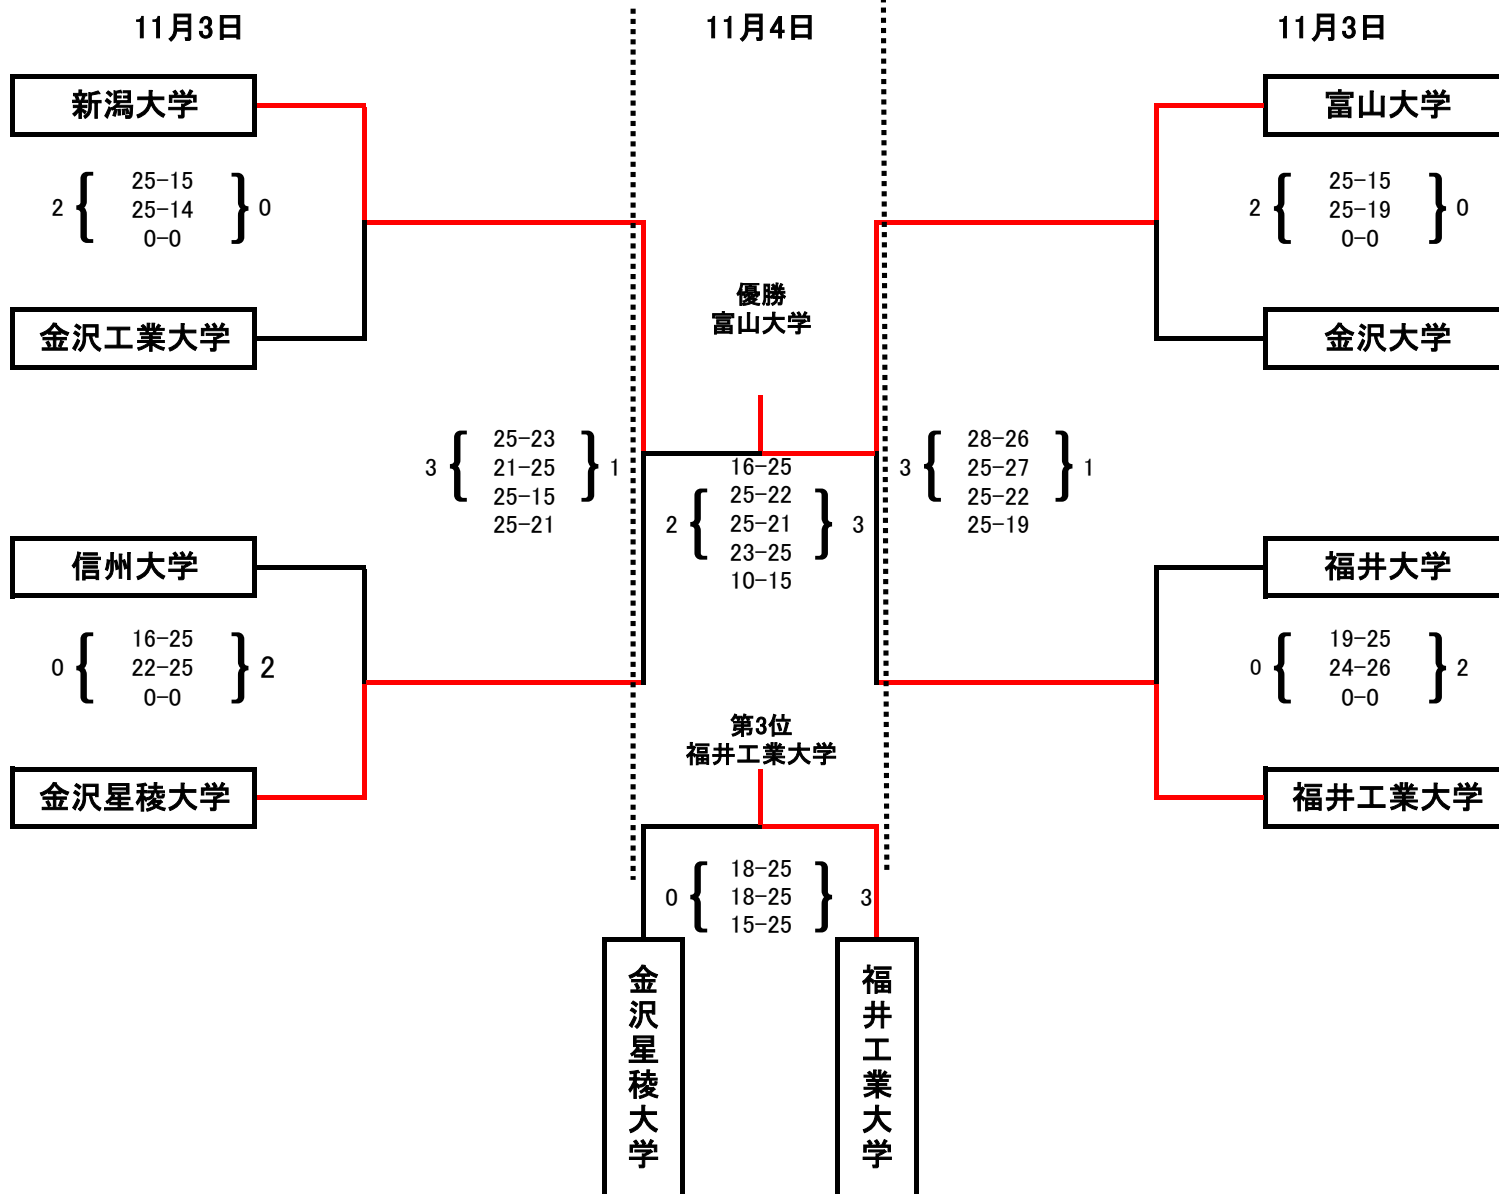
11月3日

11月4日

11月3日

新潟大学

2 { 25-15 25-14 0-0 } 0

金沢工業大学

富山大学

2 { 25-15 25-19 0-0 } 0

金沢大学

優勝
富山大学

3 { 25-23 21-25 25-15 25-21 } 1

2 { 16-25 25-22 25-21 23-25 10-15 } 3

3 { 28-26 25-27 25-22 25-19 } 1

信州大学

0 { 16-25 22-25 0-0 } 2

金沢星稜大学

福井大学

0 { 19-25 24-26 0-0 } 2

福井工業大学

第3位
福井工業大学

0 { 18-25 18-25 15-25 } 3

金沢星稜大学

福井工業大学